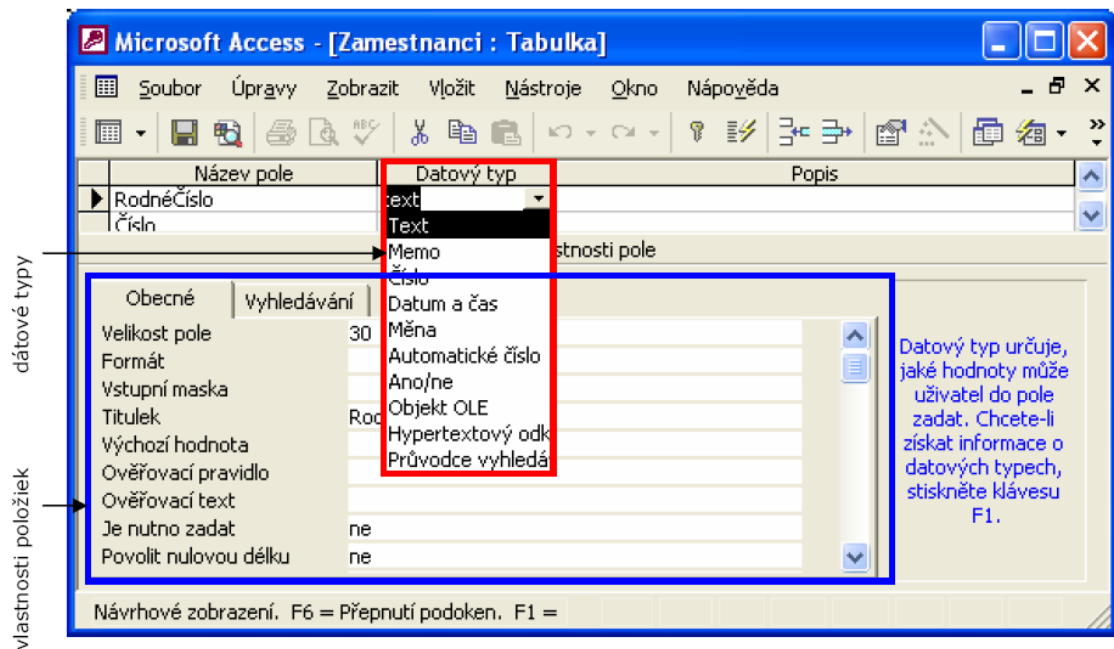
Microsoft Access - [Zamestnanci : Tabulka]

Soubor Úpravy Zobrazit Vložit Nástroje Okno Nápověda

| Název pole | Datový typ | Popis |
|---|---|---|
| RodnéČíslo | text | |
| Číslo | | |

dátové typy

stnosti pole

Text
Memo
Číslo
Datum a čas
Měna
Automatické číslo
Ano/ne
Objekt OLE
Hypertextový odk
Průvodce vyhledá

Obecné | Vyhledávání

| | |
|---|---|
| Velikost pole | 30 |
| Formát | |
| Vstupní maska | |
| Titulek | Rod |
| Výchozí hodnota | |
| Ověřovací pravidlo | |
| Ověřovací text | |
| Je nutno zadat | ne |
| Povolit nulovou délku | ne |

Datový typ určuje, jaké hodnoty může uživatel do pole zadat. Chcete-li získat informace o datových typech, stiskněte klávesu F1.

vlastnosti položiek

Návrhové zobrazení. F6 = Přepnutí podoken. F1 =